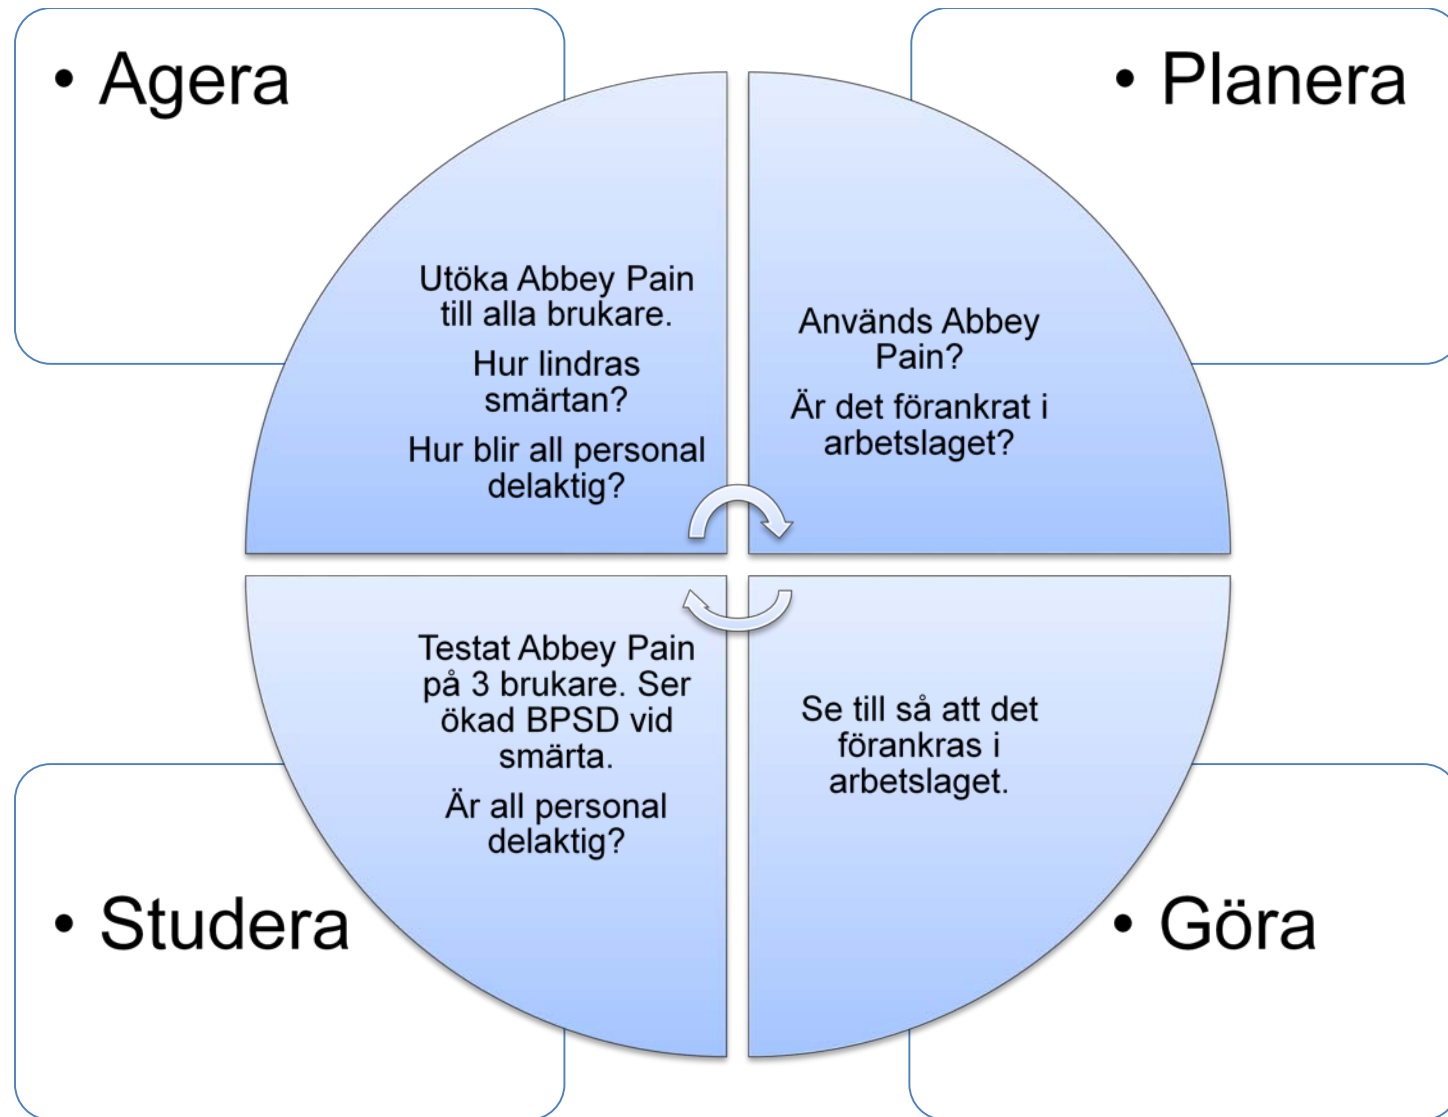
• Agera

• Planera

Utöka Abbey Pain till alla brukare.

Hur lindras smärtan?

Hur blir all personal delaktig?

Används Abbey Pain?

Är det förankrat i arbetslaget?

Testat Abbey Pain på 3 brukare. Ser ökad BPSD vid smärta.

Är all personal delaktig?

Se till så att det förankras i arbetslaget.

• Studera

• Göra